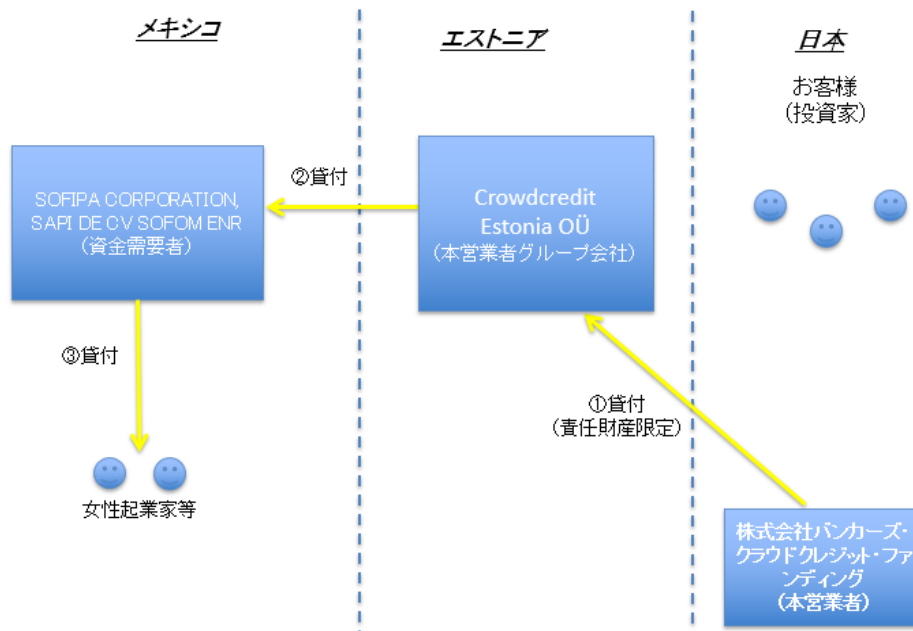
メキシコ

エストニア

日本

お客様
（投資家）

②貸付

SOFIPA CORPORATION, SAPI DE CV SOFOM ENR
（資金需要者）

Crowdcredit Estonia OÜ
（本営業者グループ会社）

③貸付

①貸付
（責任財産限定）

女性起業家等

株式会社バンカーズ・クラウドクレジット・ファンディング
（本営業者）